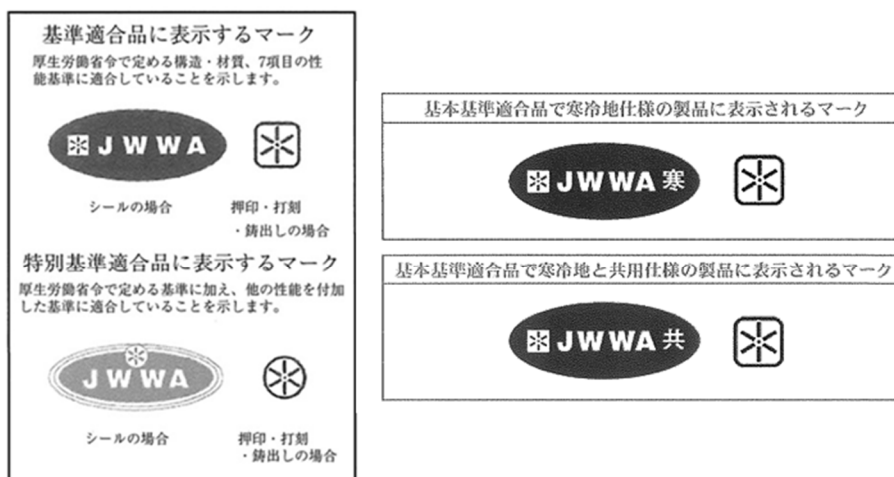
基準適合品に表示するマーク

厚生労働省令で定める構造・材質、7項目の性能基準に適合していることを示します。

JWWA

シールの場合

押印・打刻・鋳出しの場合

特別基準適合品に表示するマーク

厚生労働省令で定める基準に加え、他の性能を付加した基準に適合していることを示します。

JWWA

シールの場合

押印・打刻・鋳出しの場合

基本基準適合品で寒冷地仕様の製品に表示されるマーク

JWWA 寒

基本基準適合品で寒冷地と共用仕様の製品に表示されるマーク

JWWA 共